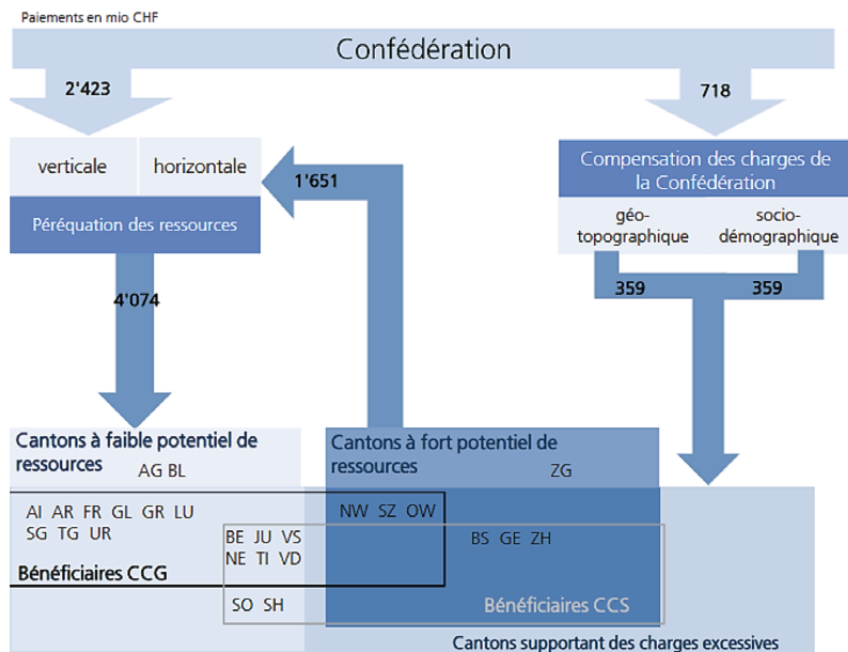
Paiements en mio CHF

Confédération

2'423

718

verticale

horizontale

1'651

Compensation des charges de la Confédération

Péréquation des ressources

géo-topographique

socio-démographique

4'074

359

359

Cantons à faible potentiel de ressources

AG BL

Cantons à fort potentiel de ressources

ZG

AI AR FR GL GR LU SG TG UR

NW SZ OW

BE JU VS NE TI VD

BS GE ZH

Bénéficiaires CCG

SO SH

Bénéficiaires CCS

Cantons supportant des charges excessives